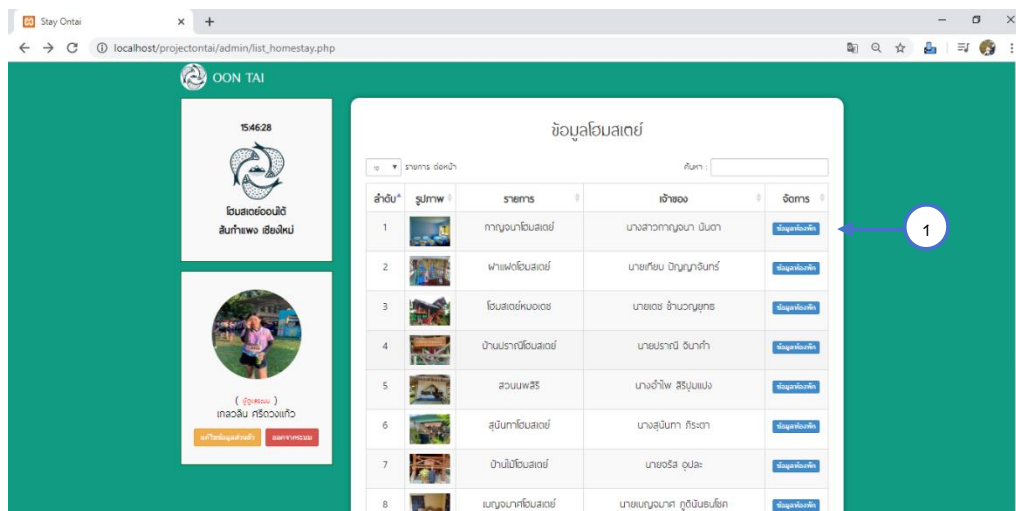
Stay Ontai

localhost/projectontai/admin/list_homestay.php

OON TAI

15:46:28

โฮมสเตย์ออนใต้
สันกำแพง เชียงใหม่

( ผู้ดูแลระบบ )
เกลอลิน ศรีดวงแก้ว

แก้ไขข้อมูลส่วนตัว ออกจากระบบ

ข้อมูลโฮมสเตย์

10 รายการ ต่อหน้า

ค้นหา :

| ลำดับ | รูปภาพ | รายการ | เจ้าของ | จัดการ |
|---|---|---|---|---|
| 1 | | กาญจนาโฮมสเตย์ | นางสาวกาญจนา บันดา | ข้อมูลห้องพัก |
| 2 | | ฝาแฝดโฮมสเตย์ | นายเทียบ ปัญญาจันทร์ | ข้อมูลห้องพัก |
| 3 | | โฮมสเตย์หมอเดช | นายเดช ชำนาญยุทธ | ข้อมูลห้องพัก |
| 4 | | บ้านปราณีโฮมสเตย์ | นายปราณี จินาคำ | ข้อมูลห้องพัก |
| 5 | | สวนนพสิริ | นางอำไพ สิริปุมแปง | ข้อมูลห้องพัก |
| 6 | | สุนันทาโฮมสเตย์ | นางสุนันทา ภิระตา | ข้อมูลห้องพัก |
| 7 | | บ้านไม้โฮมสเตย์ | นายจรัส อุปละ | ข้อมูลห้องพัก |
| 8 | | เบญจมาศโฮมสเตย์ | นายเบญจมาศ ภูตินันธนโชค | ข้อมูลห้องพัก |

1